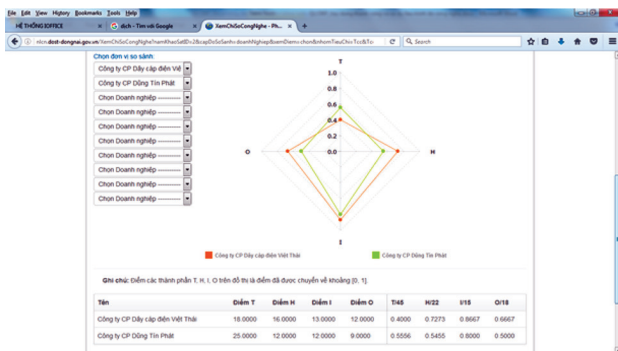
File Edit View History Bookmarks Tools Help

HỆ THỐNG IOFFICE | dịch - Tìm với Google | XemChiSoCongNghe - Ph... | +

nlcn.dost-dongnai.gov.vn/XemChiSoCongNghe?xemKhaoSatID=2&capDoSoSanh=doanhNghiep&xemDiem=chonBnhomTieuChi=Tcc&Tc | C | Search

Chọn đơn vị so sánh:

Công ty CP Dây cáp điện Việ

Công ty CP Dũng Tín Phát

Chọn Doanh nghiệp ----------

Chọn Doanh nghiệp ----------

Chọn Doanh nghiệp ----------

Chọn Doanh nghiệp ----------

Chọn Doanh nghiệp ----------

Chọn Doanh nghiệp ----------

Chọn Doanh nghiệp ----------

Chọn Doanh nghiệp ----------

T

1.0

0.8

0.6

0.4

0.2

0.0

O

H

I

Công ty CP Dây cáp điện Việt Thái

Công ty CP Dũng Tín Phát

Ghi chú: Điểm các thành phần T, H, I, O trên đồ thị là điểm đã được chuyển về khoảng [0, 1].

| Tên | Điểm T | Điểm H | Điểm I | Điểm O | T/45 | H/22 | I/15 | O/18 |
|---|---|---|---|---|---|---|---|---|
| Công ty CP Dây cáp điện Việt Thái | 18.0000 | 16.0000 | 13.0000 | 12.0000 | 0.4000 | 0.7273 | 0.8667 | 0.6667 |
| Công ty CP Dũng Tín Phát | 25.0000 | 12.0000 | 12.0000 | 9.0000 | 0.5556 | 0.5455 | 0.8000 | 0.5000 |